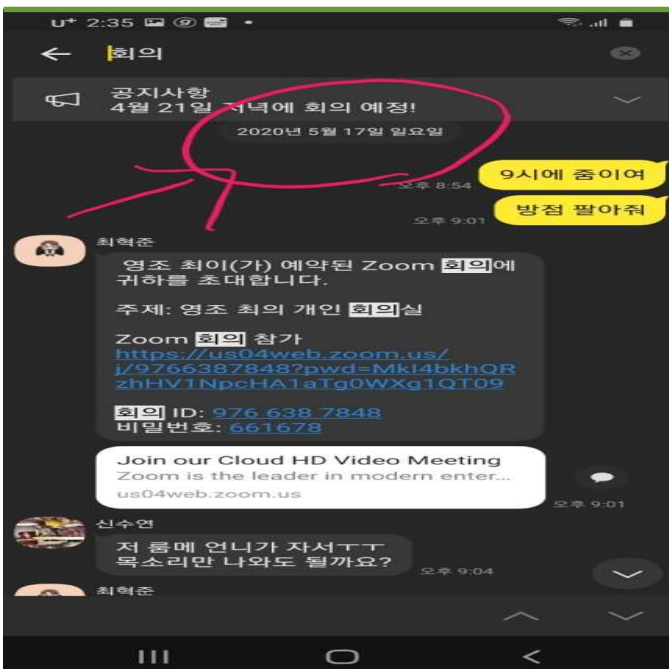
U⁺ 2:35

← 회의

공지사항
4월 21일 저녁에 회의 예정!

2020년 5월 17일 일요일

오후 8:54 9시에 줌이여

오후 9:01 방점 팔아줘

최혁준

영조 최이(가) 예약된 Zoom 회의에 귀하를 초대합니다.

주제: 영조 최의 개인 회의실

Zoom 회의 참가
https://us04web.zoom.us/j/9766387848?pwd=Mkl4bkhQRzhHV1NpcHA1aTg0WXg1QT09

회의 ID: 976 638 7848
비밀번호: 661678

Join our Cloud HD Video Meeting
Zoom is the leader in modern enter...
us04web.zoom.us

오후 9:01

신수연

저 룸메 언니가 자서ㅜㅜ 목소리만 나와도 될까요?

오후 9:04

최혁준